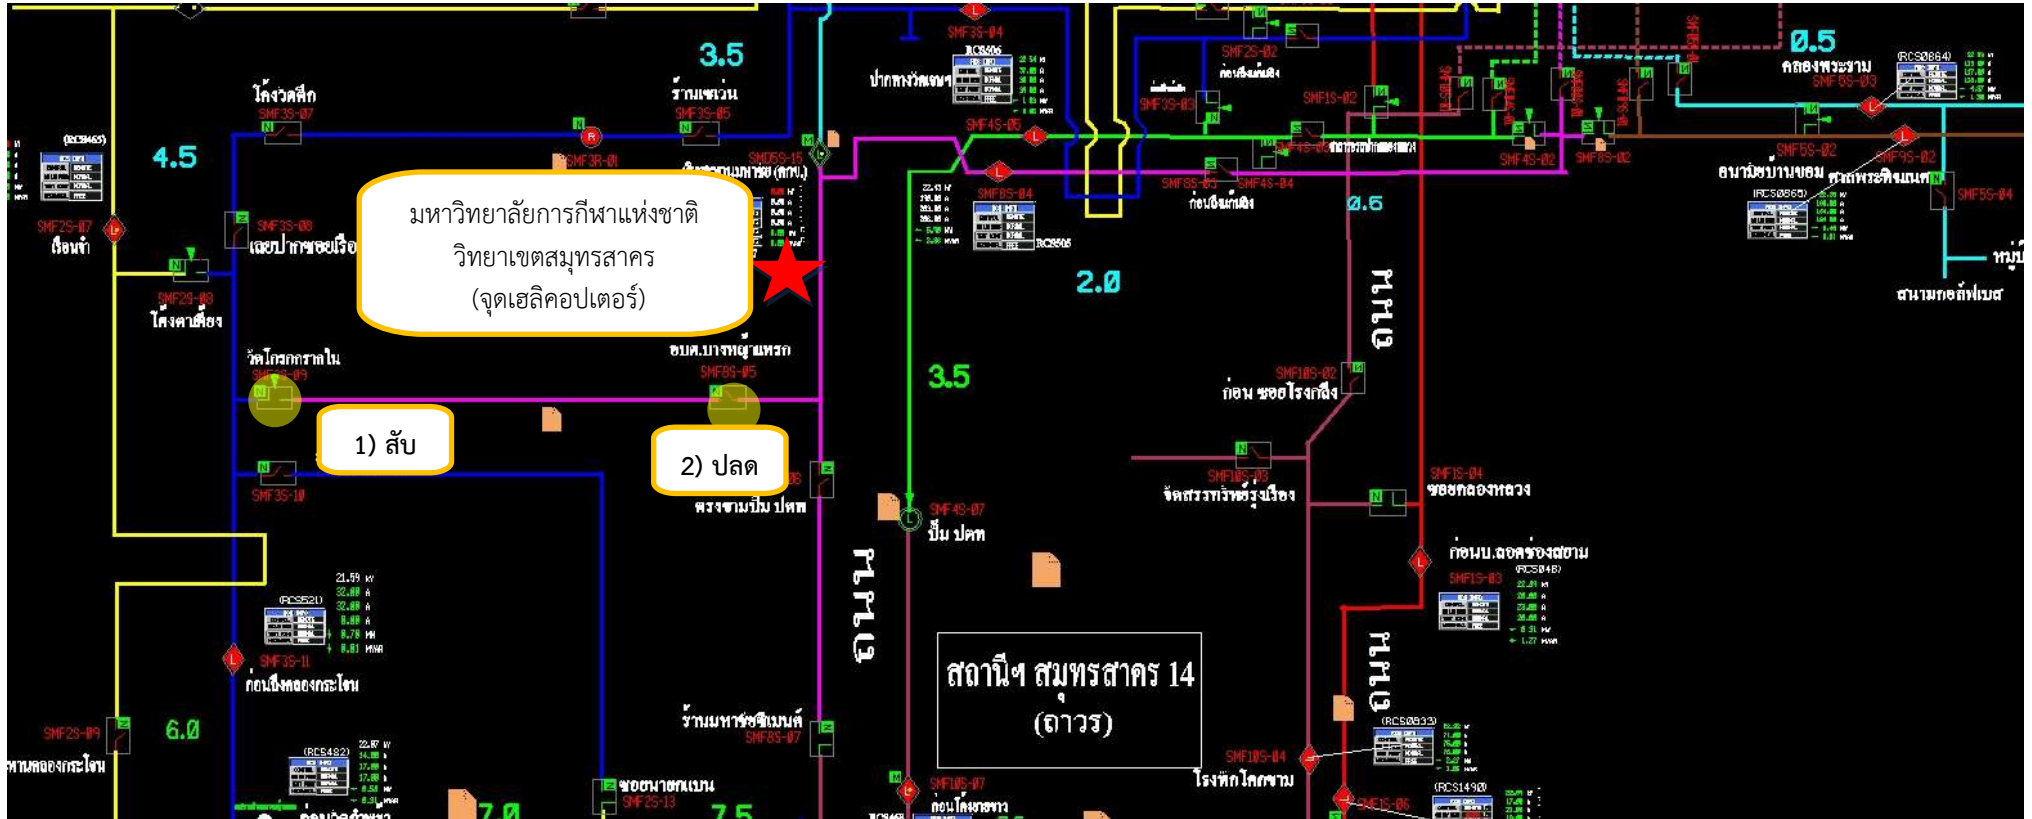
3.5
4.5
0.5
ปากทางวัดเจษฎ์
ร้านแซเว่น
SMF3S-05
โค้งวัดศึก
SMF3S-07
(RCS465)
SMF3S-04
SMF2S-02
SMF3S-03
SMF1S-02
SMF4S-05
SMF3R-01
SMF2S-07
ป้อมน้ำ
SMF3S-08
SMF2S-08
โค้งดาวเรือง
มหาวิทยาลัยการกีฬาแห่งชาติ
วิทยาเขตสมุทรสาคร
(จุดเฮลิคอปเตอร์)
SMF8S-04
2.0
0.5
SMF5S-02
SMF9S-02
SMF5S-04
SMF4S-02
SMF8S-02
SMF8S-03
SMF4S-04
กองพระราม
SMF5S-03
(RCS0864)
สนามกอล์ฟเบส
3.5
วัดโกรกกราก
SMF8S-09
อบต.บางหญ้าแพรก
SMF8S-05
1) สับ
2) ปลด
SMF3S-10
SMF10S-02
SMF10S-03
SMF1S-04
ซอยคลองหลวง
ปั๊ม ปตท
SMF4S-07
ก่อนบ.ลอคช่องสยาม
SMF1S-03
21.59
(RCS521)
SMF3S-11
ก่อนถึงคลองกระโจน
สถานีฯ สมุทรสาคร 14
(ถาวร)
SMF10S-04
โรงฟักไก่
(RCS0833)
SMF8S-07
SMF2S-09
6.0
(RCS482)
SMF2S-13
SMF10S-07
(RCS1490)
SMF1S-06
7.0
7.5